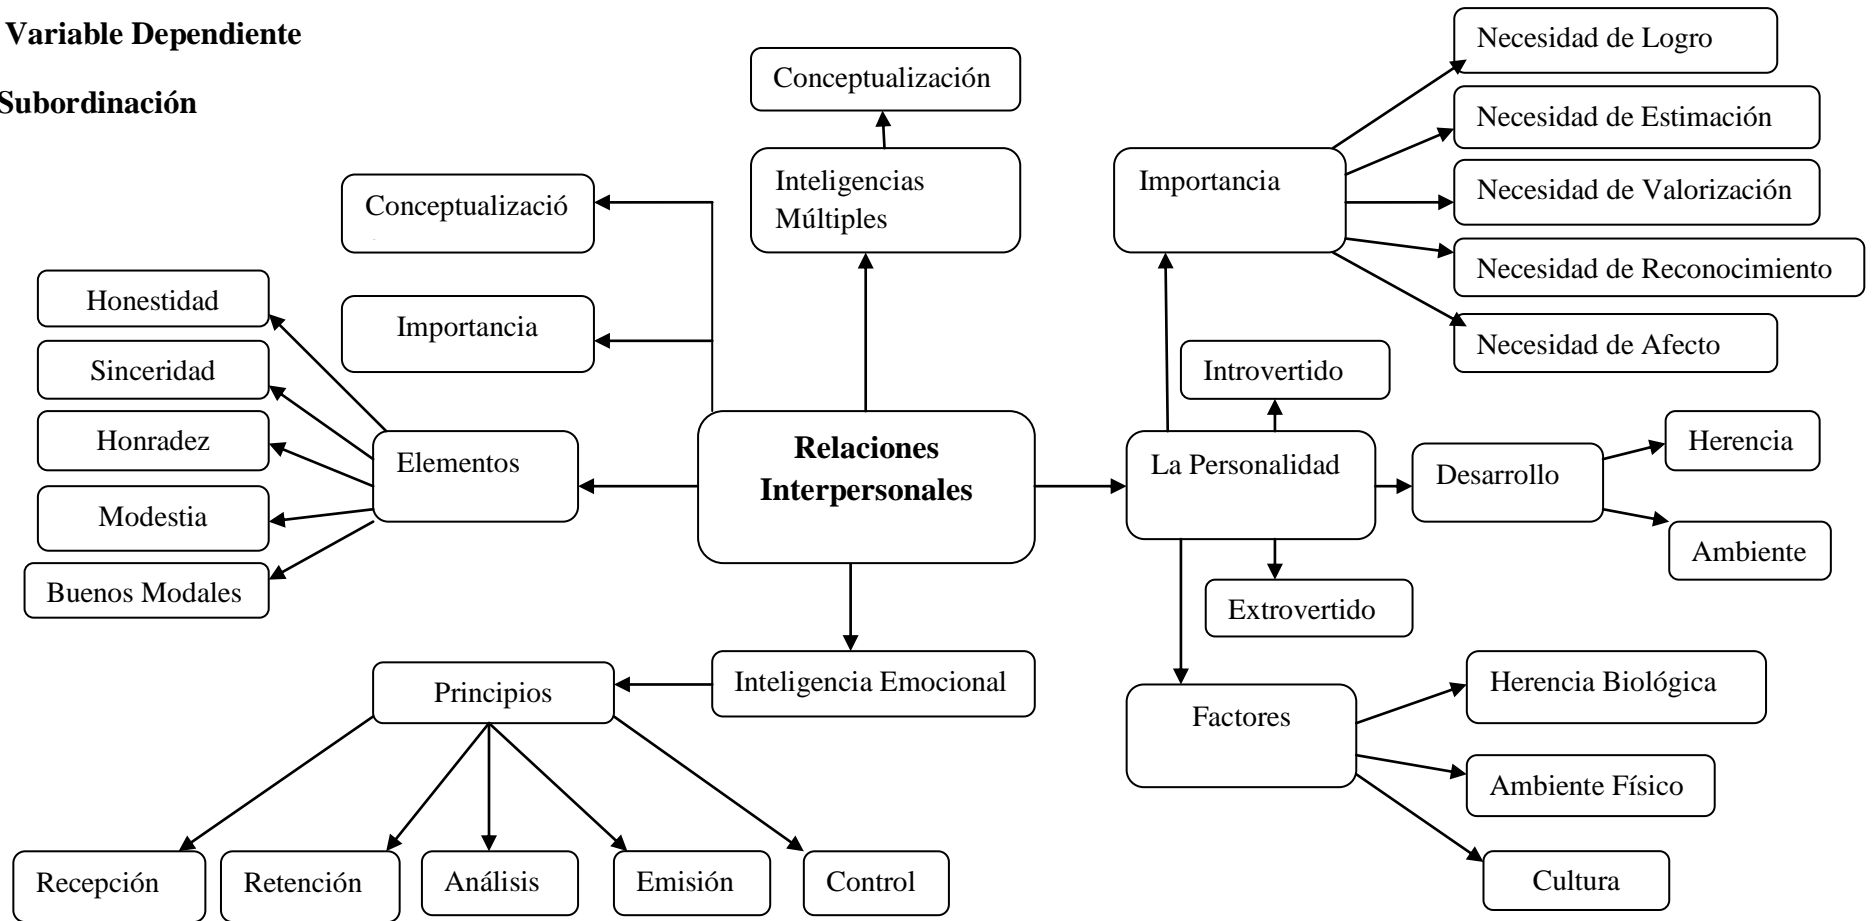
Variable Dependiente

Subordinación

Conceptualización

Inteligencias Múltiples

Conceptualizació

Importancia

Honestidad

Sinceridad

Honradez

Modestia

Buenos Modales

Elementos

Relaciones Interpersonales

Inteligencia Emocional

Principios

Recepción

Retención

Análisis

Emisión

Control

Importancia

Necesidad de Logro

Necesidad de Estimación

Necesidad de Valorización

Necesidad de Reconocimiento

Necesidad de Afecto

Introvertido

La Personalidad

Extrovertido

Desarrollo

Herencia

Ambiente

Factores

Herencia Biológica

Ambiente Físico

Cultura